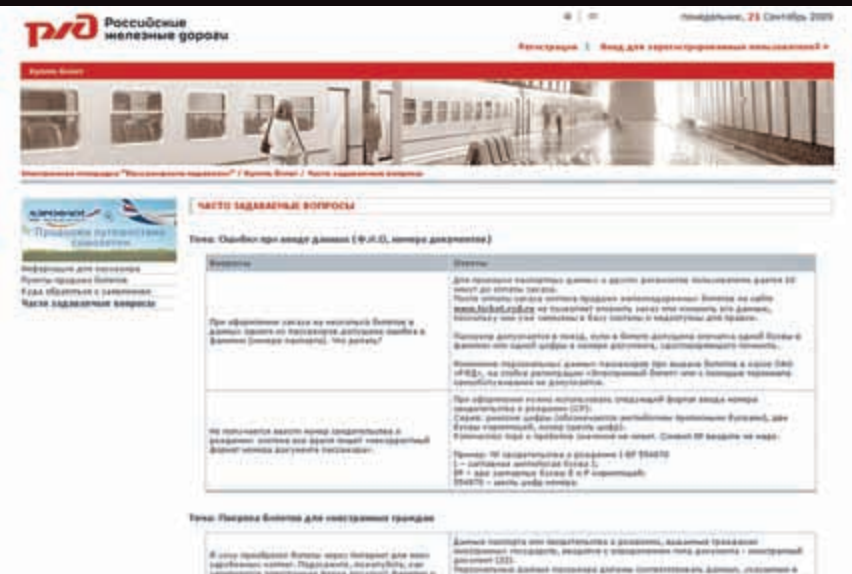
РЖД Российские железные дороги

понедельник, 25 Сентябрь 2009

Регистрация | Вход для зарегистрированных пользователей »

Купить билет

Электронная площадка "Пассажирские перевозки" / Купить билет / Часто задаваемые вопросы

Аэрофлот Приятных путешествий самолетом

Информация для пассажира
Пункты продажи билетов
Куда обратиться с заявлением
Часто задаваемые вопросы

ЧАСТО ЗАДАВАЕМЫЕ ВОПРОСЫ

Тема: Ошибки при вводе данных (Ф.И.О, номера документов)

| Вопросы | Ответы |
|---|---|
| При оформлении заказа на несколько билетов в данных одного из пассажиров допущена ошибка в фамилии (номере паспорта). Что делать? | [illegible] |
| Не получается ввести номер свидетельства о рождении: система все время пишет «неккоректный формат номера документа пассажира». | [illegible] |

Тема: Покупка билетов для иностранных граждан

| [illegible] | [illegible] |
|---|---|